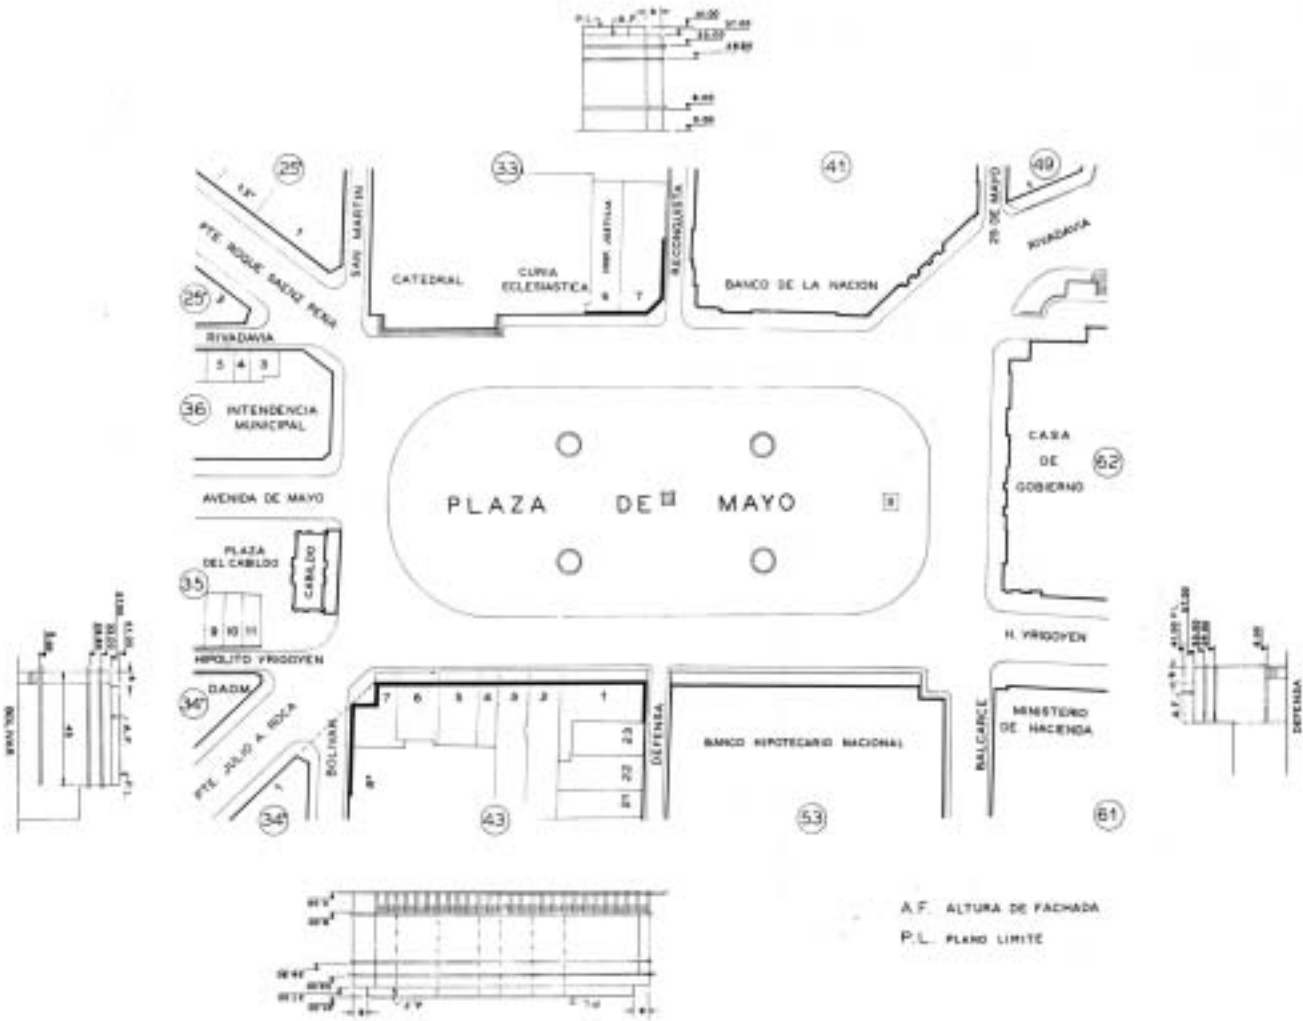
P.L. A.F.

25

33

41

49

PTE. ROQUE SAENZ PEÑA

SAN MARTIN

CATEDRAL

CURIA ECLESIASTICA

RECONQUISTA

BANCO DE LA NACION

25 DE MAYO

RIVADAVIA

25

RIVADAVIA

5 4 3

6 7

36

INTENDENCIA MUNICIPAL

CASA DE GOBIERNO

62

PLAZA DE MAYO

AVENIDA DE MAYO

PLAZA DEL CABILDO

CABILDO

35

9 10 11

HIPOLITO YRIGOYEN

H. YRIGOYEN

DADM

34

PTE. JULIO A. ROCA

BOLIVAR

7 6 5 4 3 2 1

23 22 21

DEFENSA

BANCO HIPOTECARIO NACIONAL

BALCARCE

MINISTERIO DE HACIENDA

34

43

53

61

BOLIVAR

45

A.F.

P.L.

DEFENSA

A.F. ALTURA DE FACHADA

P.L. PLANO LIMITE